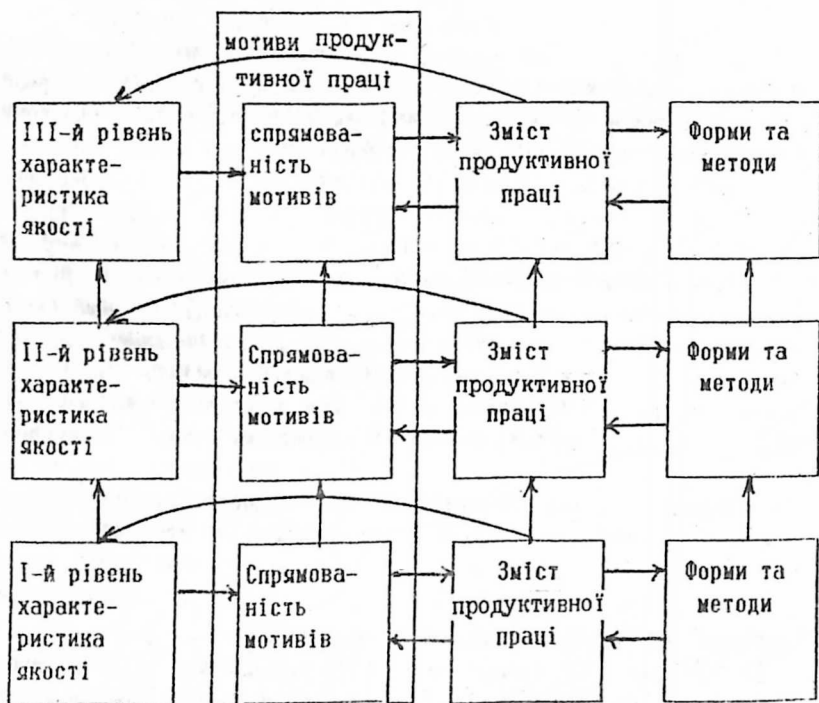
мотиви продуктивної праці

ІІІ-й рівень характеристика якості

спрямованість мотивів

Зміст продуктивної праці

Форми та методи

ІІ-й рівень характеристика якості

Спрямованість мотивів

Зміст продуктивної праці

Форми та методи

І-й рівень характеристика якості

Спрямованість мотивів

Зміст продуктивної праці

Форми та методи